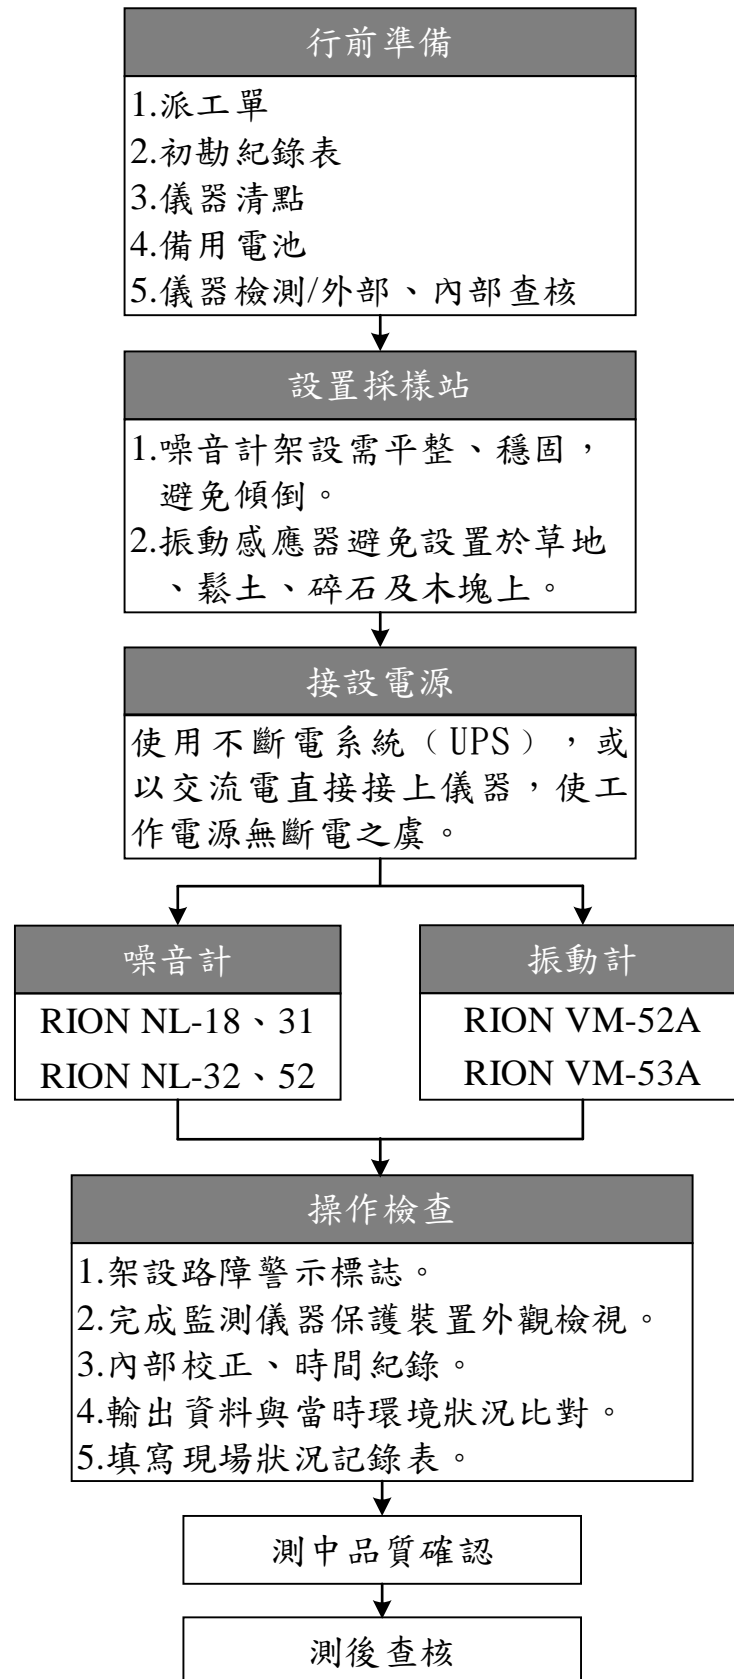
行前準備

1.派工單
2.初勘紀錄表
3.儀器清點
4.備用電池
5.儀器檢測/外部、內部查核

設置採樣站

1.噪音計架設需平整、穩固，避免傾倒。
2.振動感應器避免設置於草地、鬆土、碎石及木塊上。

接設電源

使用不斷電系統（UPS），或以交流電直接接上儀器，使工作電源無斷電之虞。

噪音計

RION NL-18、31
RION NL-32、52

振動計

RION VM-52A
RION VM-53A

操作檢查

1.架設路障警示標誌。
2.完成監測儀器保護裝置外觀檢視。
3.內部校正、時間紀錄。
4.輸出資料與當時環境狀況比對。
5.填寫現場狀況記錄表。

測中品質確認

測後查核